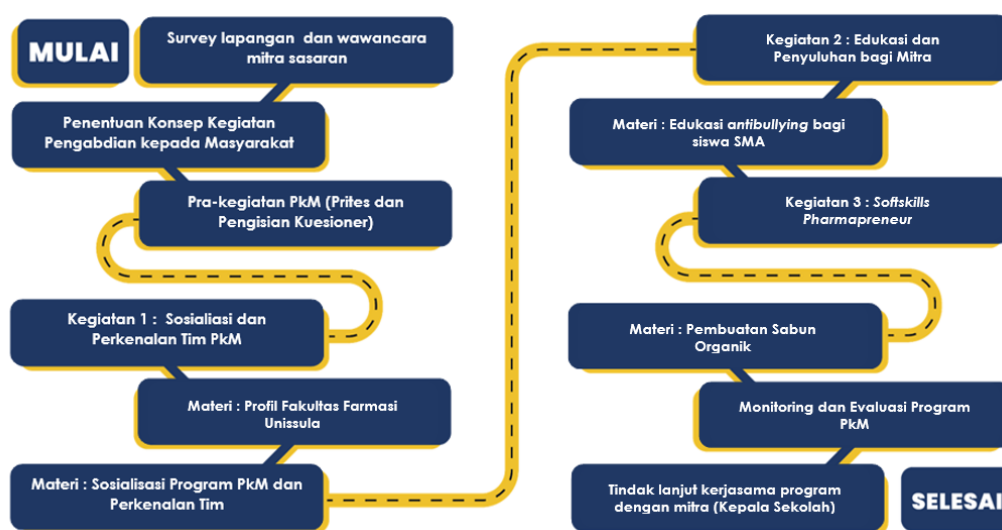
MULAI

Survey lapangan dan wawancara mitra sasaran

Penentuan Konsep Kegiatan Pengabdian kepada Masyarakat

Pra-kegiatan PkM (Prites dan Pengisian Kuesioner)

Kegiatan 1 : Sosialiasi dan Perkenalan Tim PkM

Materi : Profil Fakultas Farmasi Unissula

Materi : Sosialisasi Program PkM dan Perkenalan Tim

Kegiatan 2 : Edukasi dan Penyuluhan bagi Mitra

Materi : Edukasi antibullying bagi siswa SMA

Kegiatan 3 : Softskills Pharmapreneur

Materi : Pembuatan Sabun Organik

Monitoring dan Evaluasi Program PkM

Tindak lanjut kerjasama program dengan mitra (Kepala Sekolah)

SELESAI